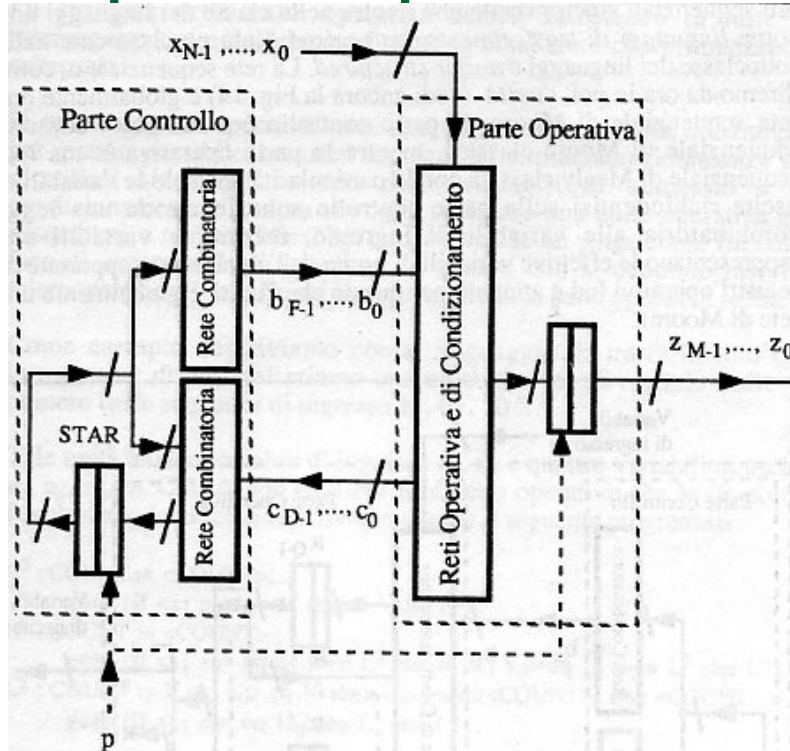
$x_{N-1}, \ldots, x_0$

Parte Controllo

Parte Operativa

Rete Combinatoria

Rete Combinatoria

Reti Operativa e di Condizionamento

$b_{F-1}, \ldots, b_0$

$z_{M-1}, \ldots, z_0$

STAR

$c_{D-1}, \ldots, c_0$

p